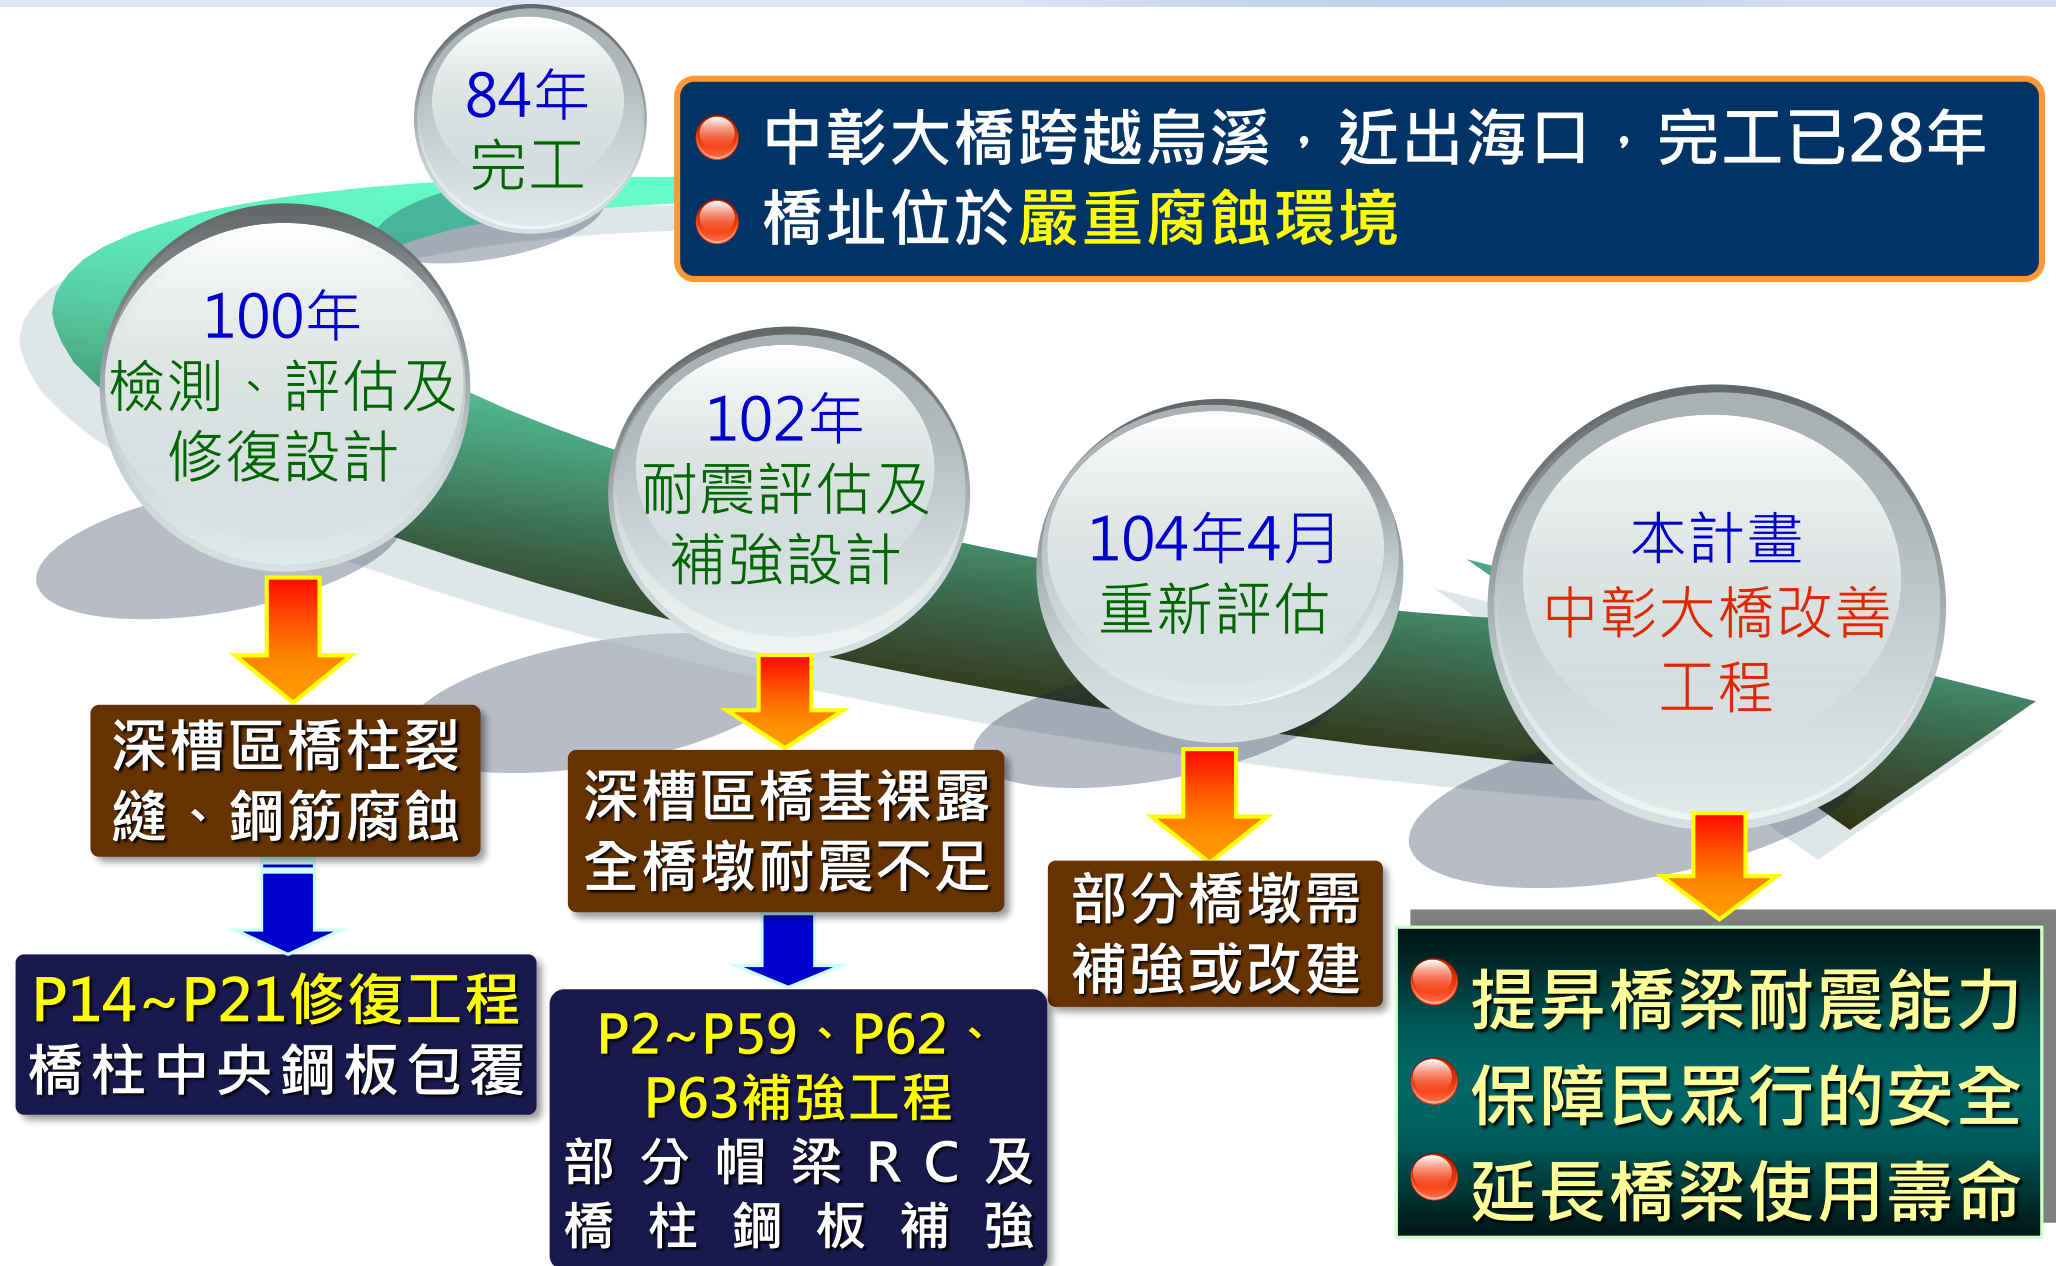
84年
完工

中彰大橋跨越烏溪，近出海口，完工已28年
橋址位於嚴重腐蝕環境

100年
檢測、評估及修復設計

102年
耐震評估及補強設計

104年4月
重新評估

本計畫
中彰大橋改善工程

深槽區橋柱裂縫、鋼筋腐蝕

P14~P21修復工程
橋柱中央鋼板包覆

深槽區橋基裸露
全橋墩耐震不足

P2~P59、P62、P63補強工程
部分帽梁RC及橋柱鋼板補強

部分橋墩需補強或改建

提昇橋梁耐震能力
保障民眾行的安全
延長橋梁使用壽命